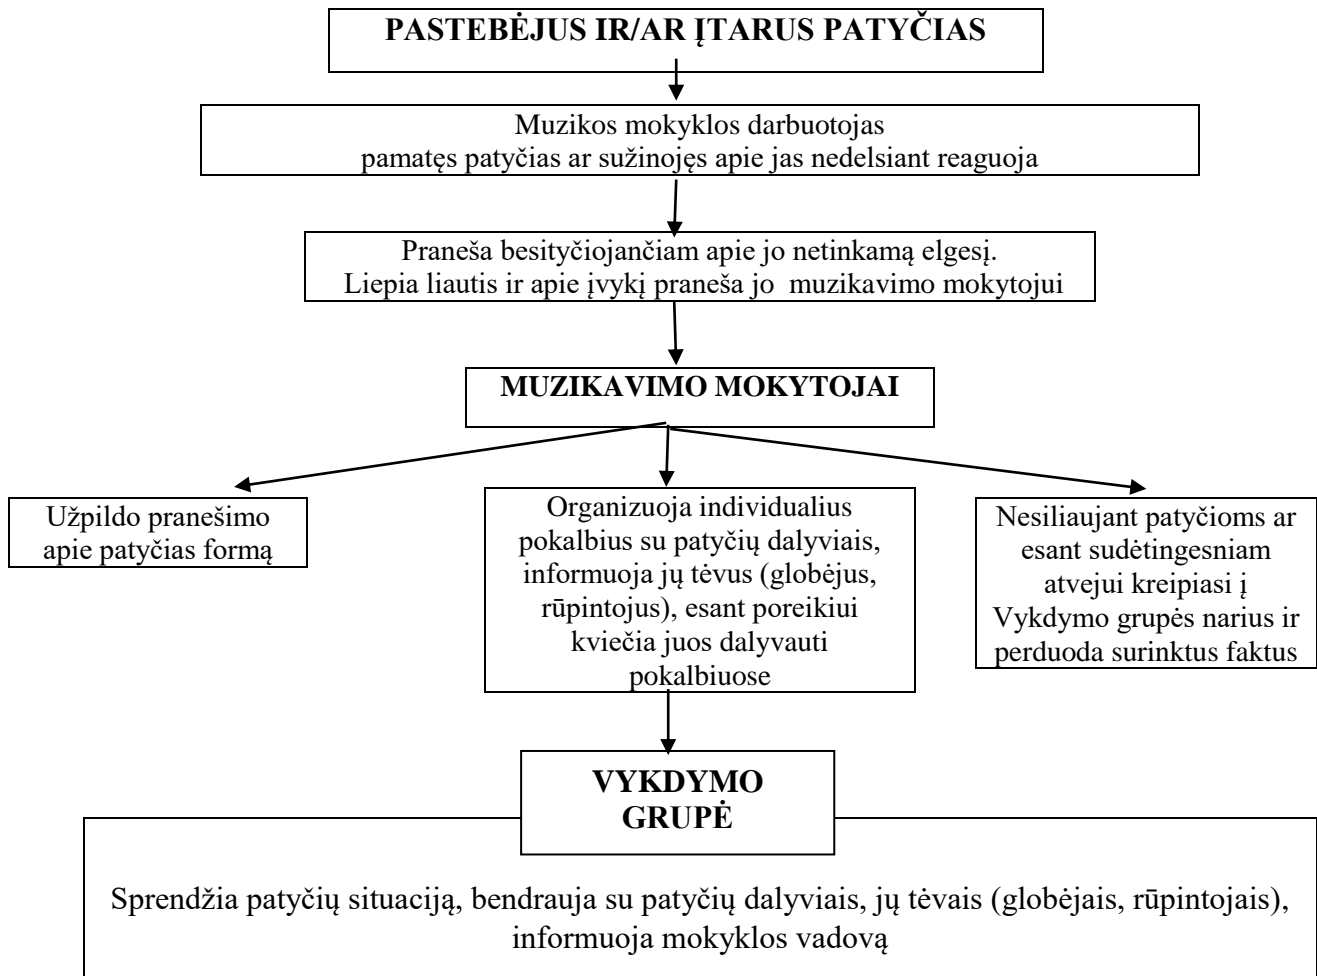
PASTEBĖJUS IR/AR ĮTARUS PATYČIAS

Muzikos mokyklos darbuotojas pamatęs patyčias ar sužinojęs apie jas nedelsiant reaguoja

Praneša besityčiojančiam apie jo netinkamą elgesį. Liepia liautis ir apie įvykį praneša jo muzikavimo mokytojui

MUZIKAVIMO MOKYTOJAI

Užpildo pranešimo apie patyčias formą

Organizuoja individualius pokalbius su patyčių dalyviais, informuoja jų tėvus (globėjus, rūpintojus), esant poreikiui kviečia juos dalyvauti pokalbiuose

Nesiliaujant patyčioms ar esant sudėtingesniam atvejui kreipiasi į Vykdymo grupės narius ir perduoda surinktus faktus

VYKDYMO GRUPĖ

Sprendžia patyčių situaciją, bendrauja su patyčių dalyviais, jų tėvais (globėjais, rūpintojais), informuoja mokyklos vadovą